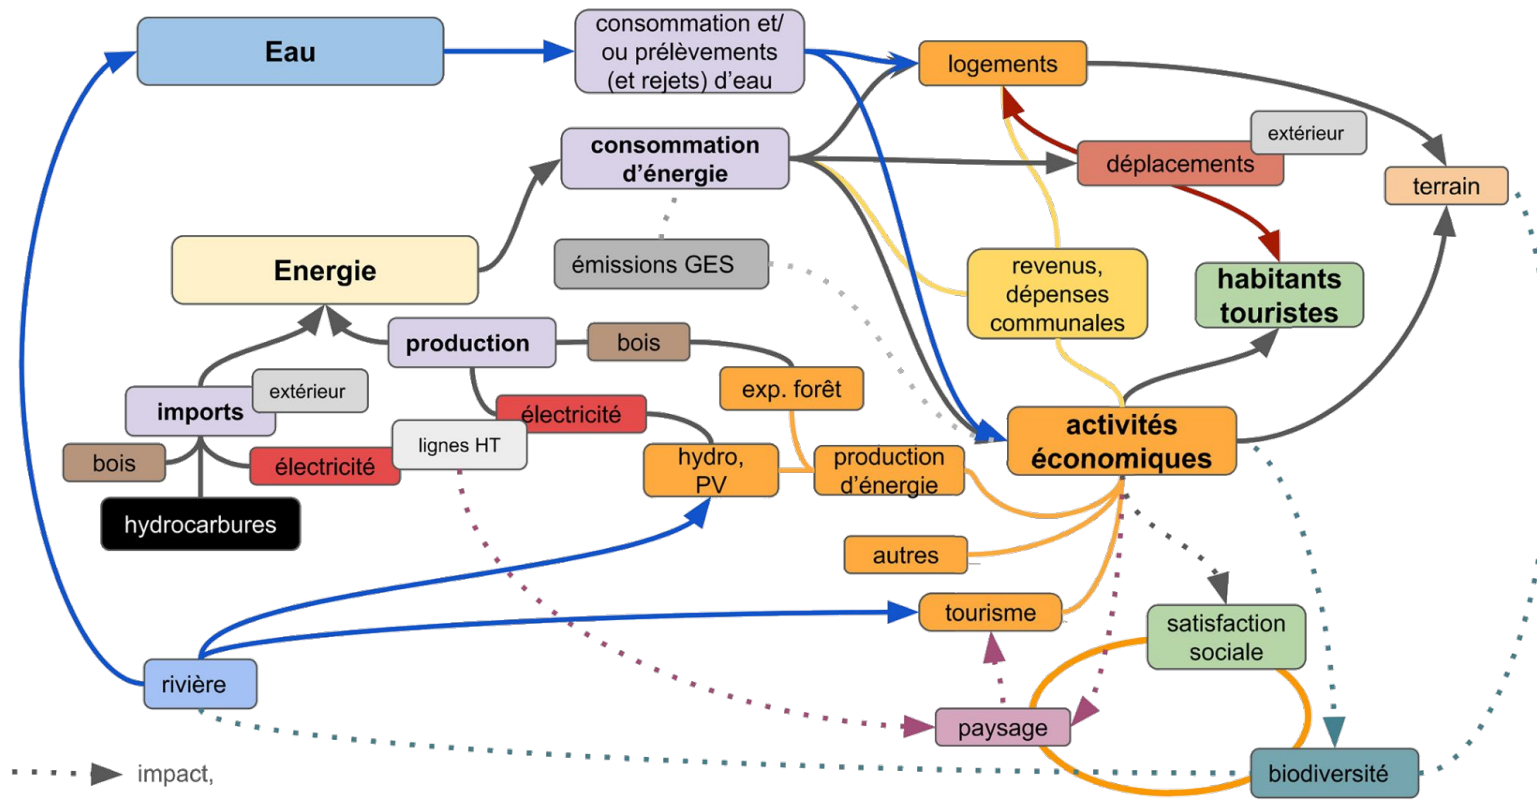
Eau

consommation et/ ou prélèvements (et rejets) d'eau

logements

consommation d'énergie

extérieur

déplacements

terrain

Energie

émissions GES

revenus, dépenses communales

habitants touristes

production

bois

imports

extérieur

exp. forêt

électricité

bois

lignes HT

électricité

hydro, PV

production d'énergie

activités économiques

hydrocarbures

autres

tourisme

satisfaction sociale

rivière

paysage

biodiversité

impact,